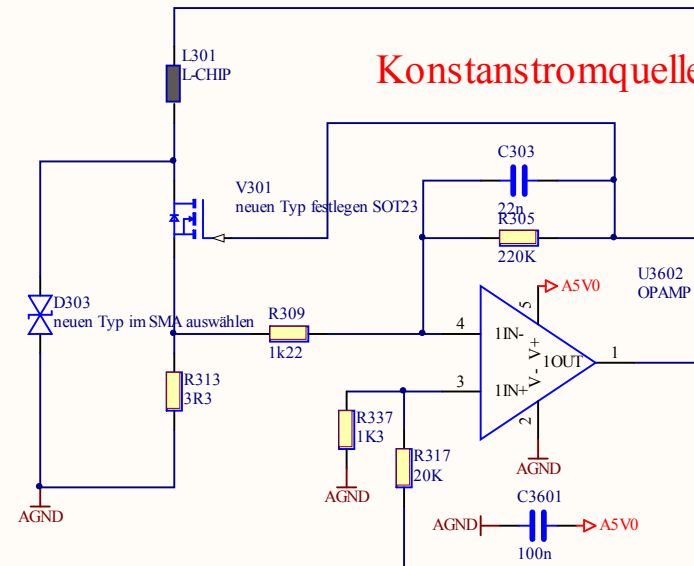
Konstanstromquelle

L301
L-CHIP

C303
22n

V301
neuen Typ festlegen SOT23

R305
220K

U3602
OPAMP

A5V0

D303
neuen Typ im SMA auswählen

R309
1k22

4
1IN-
5
V- V+
1OUT
1
3
1IN+
2

R313
3R3

R337
1K3

R317
20K

AGND

AGND

AGND

C3601
AGND
A5V0
100n